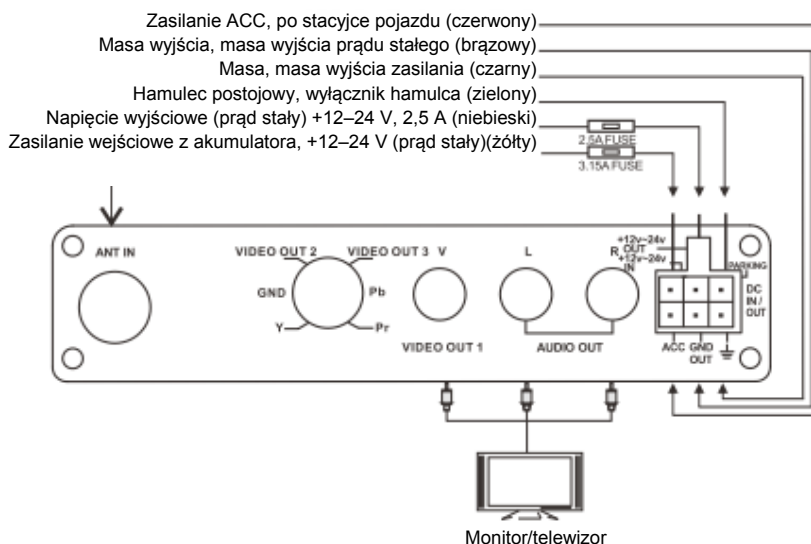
Zasilanie ACC, po stacyjce pojazdu (czerwony)
Masa wyjścia, masa wyjścia prądu stałego (brązowy)
Masa, masa wyjścia zasilania (czarny)
Hamulec postojowy, wyłącznik hamulca (zielony)
Napięcie wyjściowe (prąd stały) +12–24 V, 2,5 A (niebieski)
Zasilanie wejściowe z akumulatora, +12–24 V (prąd stały)(żółty)

2.5A FUSE
3.15A FUSE

ANT IN

VIDEO OUT 2
VIDEO OUT 3
V
GND
Pb
Y
Pr
VIDEO OUT 1

L
R
AUDIO OUT

+12v–24v OUT
+12v–24v IN
PARKING
DC IN / OUT
ACC
GND OUT

Monitor/telewizor